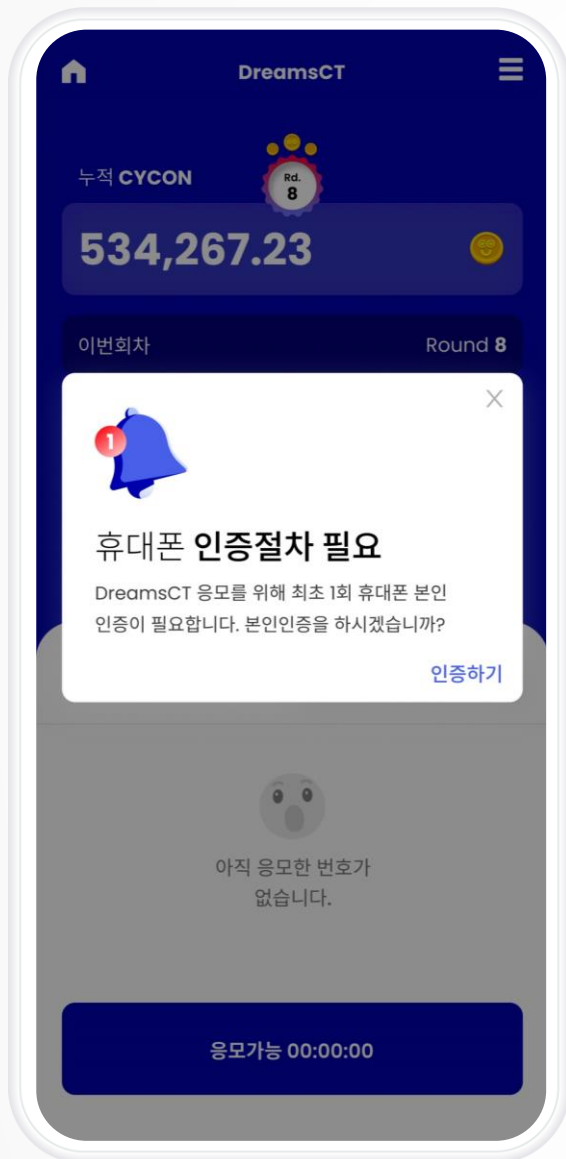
DreamsCT

누적 CYCON

Rd. 8

534,267.23

이번회차

Round 8

1

휴대폰 인증절차 필요

DreamsCT 응모를 위해 최초 1회 휴대폰 본인 인증이 필요합니다. 본인인증을 하시겠습니까?

인증하기

아직 응모한 번호가 없습니다.

응모가능 00:00:00